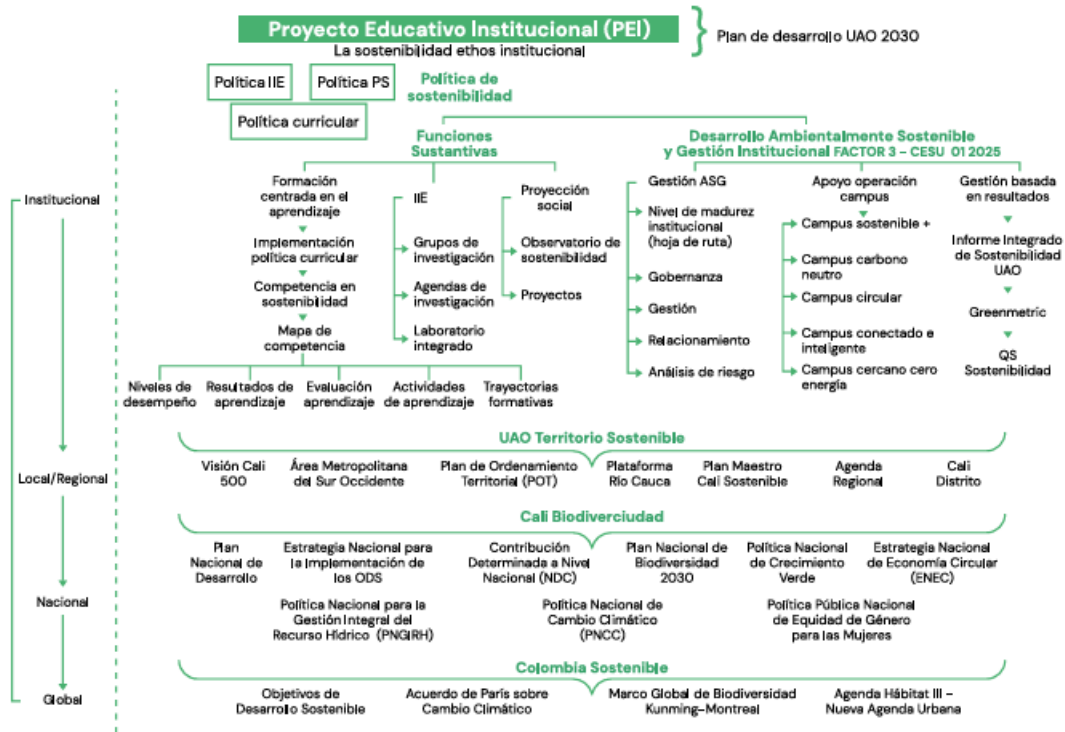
Proyecto Educativo Institucional (PEI)
La sostenibilidad ethos institucional

Plan de desarrollo UAO 2030

Política IIE

Política PS

Política curricular

Política de sostenibilidad

Funciones Sustantivas

Desarrollo Ambientalmente Sostenible y Gestión Institucional FACTOR 3 – CESU 01 2025

Institucional

Local/Regional

Nacional

Global

Formación centrada en el aprendizaje
Implementación política curricular
Competencia en sostenibilidad
Mapa de competencia

Niveles de desempeño
Resultados de aprendizaje
Evaluación aprendizaje
Actividades de aprendizaje
Trayectorias formativas

IIE
Grupos de investigación
Agendas de investigación
Laboratorio integrado

Proyección social
Observatorio de sostenibilidad
Proyectos

Gestión ASG
Nivel de madurez institucional (hoja de ruta)
Gobernanza
Gestión
Relacionamiento
Análisis de riesgo

Apoyo operación campus
Campus sostenible +
Campus carbono neutro
Campus circular
Campus conectado e inteligente
Campus cercano cero energía

Gestión basada en resultados
Informe Integrado de Sostenibilidad UAO
Greenmetric
QS Sostenibilidad

UAO Territorio Sostenible

Visión Cali 500
Área Metropolitana del Sur Occidente
Plan de Ordenamiento Territorial (POT)
Plataforma Río Cauca
Plan Maestro Cali Sostenible
Agenda Regional
Cali Distrito

Cali Biodiverciudad

Plan Nacional de Desarrollo
Estrategia Nacional para la Implementación de los ODS
Contribución Determinada a Nivel Nacional (NDC)
Plan Nacional de Biodiversidad 2030
Política Nacional de Crecimiento Verde
Estrategia Nacional de Economía Circular (ENEC)
Política Nacional para la Gestión Integral del Recurso Hídrico (PNGIRH)
Política Nacional de Cambio Climático (PNCC)
Política Pública Nacional de Equidad de Género para las Mujeres

Colombia Sostenible

Objetivos de Desarrollo Sostenible
Acuerdo de París sobre Cambio Climático
Marco Global de Biodiversidad Kunming–Montreal
Agenda Hábitat III – Nueva Agenda Urbana